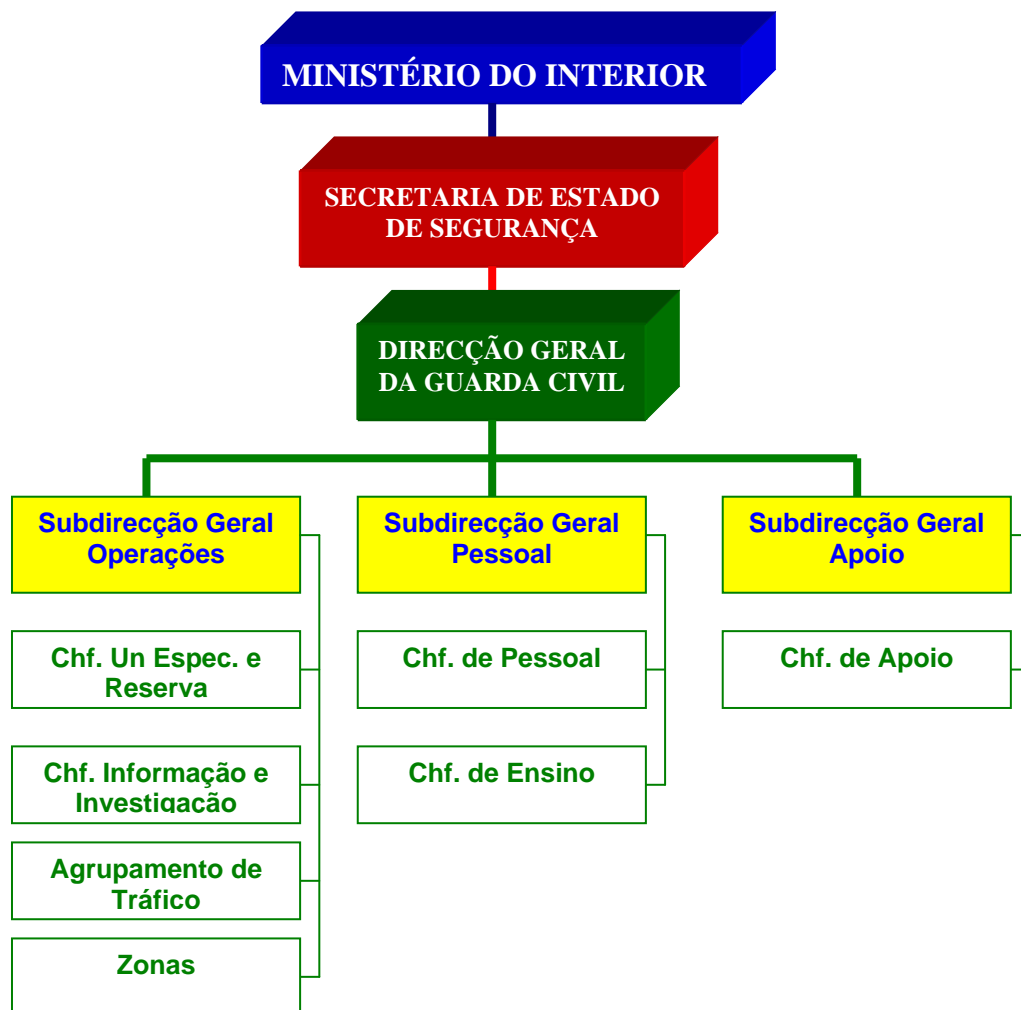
MINISTÉRIO DO INTERIOR

SECRETARIA DE ESTADO DE SEGURANÇA

DIRECÇÃO GERAL DA GUARDA CIVIL

Subdirecção Geral Operações

Chf. Un Espec. e Reserva

Chf. Informação e Investigação

Agrupamento de Tráfico

Zonas

Subdirecção Geral Pessoal

Chf. de Pessoal

Chf. de Ensino

Subdirecção Geral Apoio

Chf. de Apoio